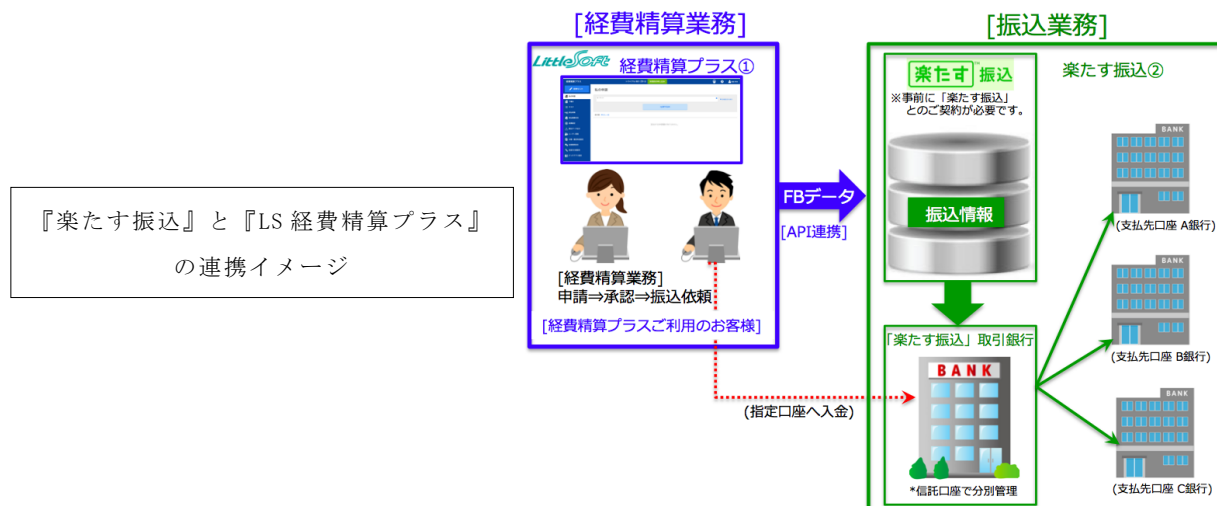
『楽たす振込』と『LS 経費精算プラス』の連携イメージ

[経費精算業務]

LittleSoft 経費精算プラス①

[経費精算業務]
申請⇒承認⇒振込依頼

[経費精算プラスご利用のお客様]

FBデータ
[API連携]

(指定口座へ入金)

[振込業務]

楽たす 振込
※事前に「楽たす振込」とのご契約が必要です。

振込情報

楽たす振込②

「楽たす振込」取引銀行

BANK

*信託口座で分別管理

BANK
(支払先口座 A銀行)

BANK
(支払先口座 B銀行)

BANK
(支払先口座 C銀行)